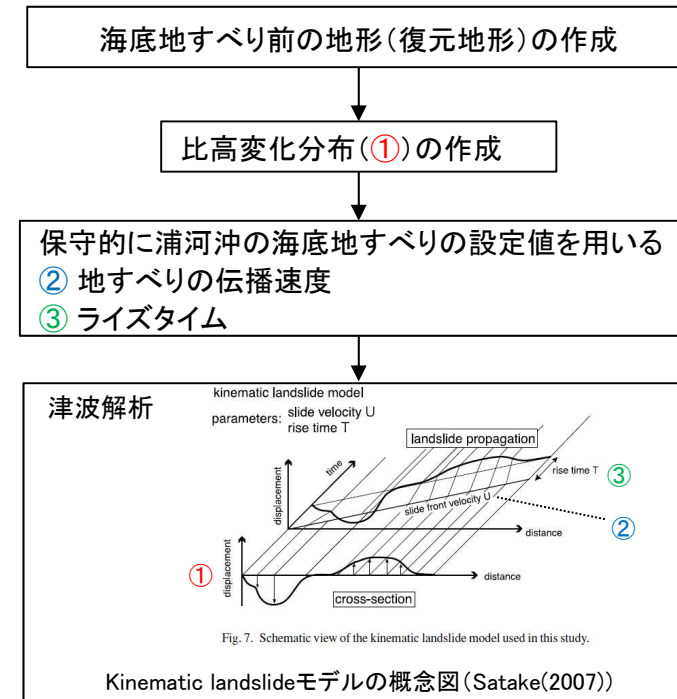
海底地すべり前の地形(復元地形)の作成

比高変化分布(①)の作成

保守的に浦河沖の海底地すべりの設定値を用いる
② 地すべりの伝播速度
③ ライズタイム

津波解析

kinematic landslide model
parameters: slide velocity U
rise time T

landslide propagation
time
displacement
rise time T
③
slide front velocity U
②
distance
①
displacement
distance
cross-section

Fig. 7. Schematic view of the kinematic landslide model used in this study.

Kinematic landslideモデルの概念図(Satake(2007))